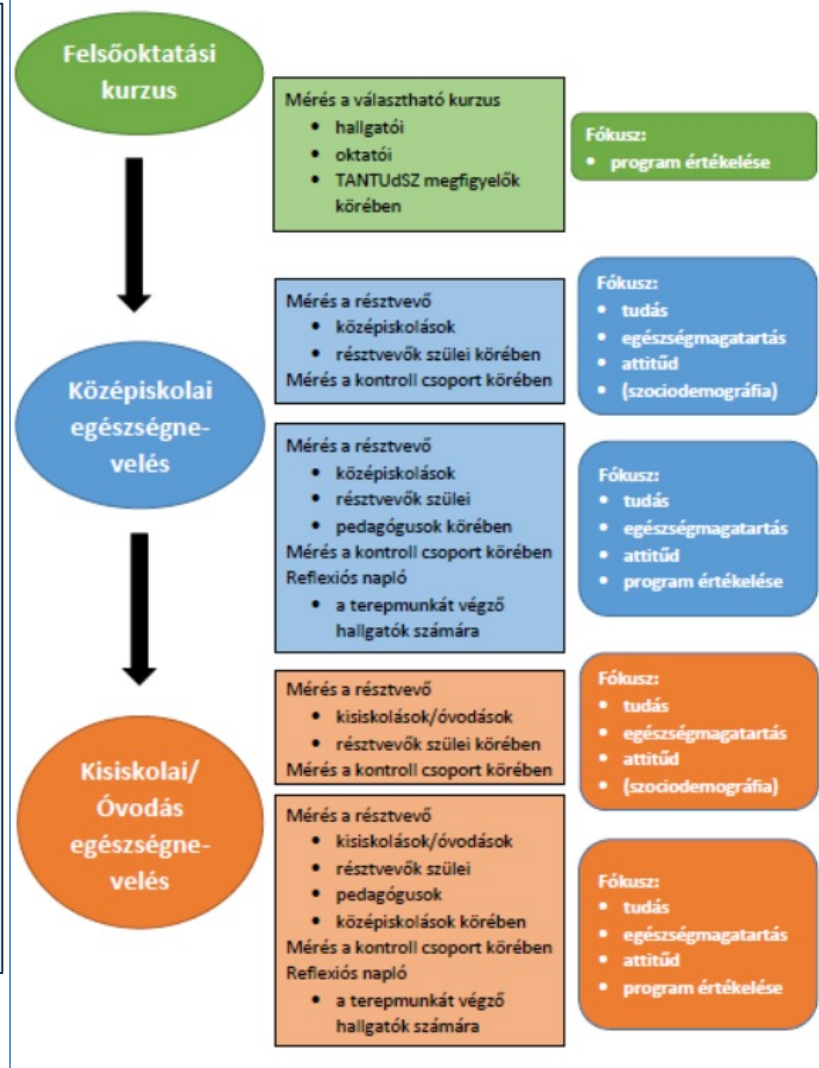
Felsőoktatási kurzus

Mérés a választható kurzus
• hallgatói
• oktatói
• TANTUdSZ megfigyelők körében

Fókusz:
• program értékelése

Mérés a résztvevő
• középiskolások
• résztvevők szülei körében
Mérés a kontroll csoport körében

Fókusz:
• tudás
• egészségmagatartás
• attitűd
• (szociodemográfia)

Középiskolai egészségnevelés

Mérés a résztvevő
• középiskolások
• résztvevők szülei
• pedagógusok körében
Mérés a kontroll csoport körében
Reflexiós napló
• a terepmunkát végző hallgatók számára

Fókusz:
• tudás
• egészségmagatartás
• attitűd
• program értékelése

Mérés a résztvevő
• kisiskolások/óvodások
• résztvevők szülei körében
Mérés a kontroll csoport körében

Fókusz:
• tudás
• egészségmagatartás
• attitűd
• (szociodemográfia)

Kisiskolai/ Óvodás egészségnevelés

Mérés a résztvevő
• kisiskolások/óvodások
• résztvevők szülei
• pedagógusok
• középiskolások körében
Mérés a kontroll csoport körében
Reflexiós napló
• a terepmunkát végző hallgatók számára

Fókusz:
• tudás
• egészségmagatartás
• attitűd
• program értékelése